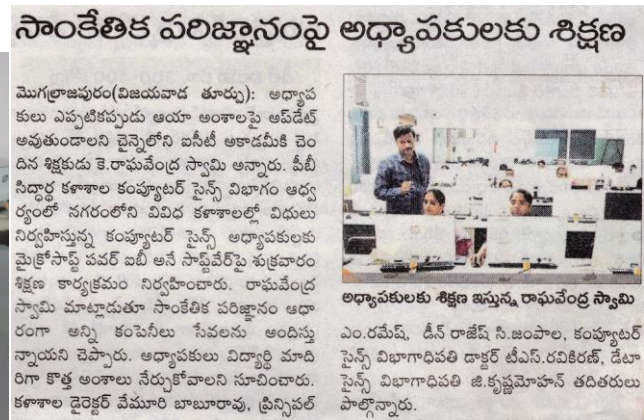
సాంకేతిక పరిజ్ఞానంపై అధ్యాపకులకు శిక్షణ

మొగల్రాజపురం(విజయవాడ తూర్పు): అధ్యాపకులు ఎప్పటికప్పుడు ఆయా అంశాలపై అప్‌డేట్ అవుతుండాలని చెన్నైలోని ఐసీటీ అకాడమీకి చెందిన శిక్షకుడు కె.రాఘవేంద్ర స్వామి అన్నారు. పీబీ సిద్ధార్థ కళాశాల కంప్యూటర్ సైన్స్ విభాగం ఆధ్వర్యంలో నగరంలోని వివిధ కళాశాలల్లో విధులు నిర్వహిస్తున్న కంప్యూటర్ సైన్స్ అధ్యాపకులకు మైక్రోసాఫ్ట్ పవర్ బీఐ అనే సాఫ్ట్‌వేర్‌పై శుక్రవారం శిక్షణ కార్యక్రమం నిర్వహించారు. రాఘవేంద్ర స్వామి మాట్లాడుతూ సాంకేతిక పరిజ్ఞానం ఆధారంగా అన్ని కంపెనీలు సేవలను అందిస్తున్నాయని చెప్పారు. అధ్యాపకులు విద్యార్థి మాదిరిగా కొత్త అంశాలు నేర్చుకోవాలని సూచించారు. కళాశాల డైరెక్టర్ వేమూరి బాబూరావు, ప్రిన్సిపల్

అధ్యాపకులకు శిక్షణ ఇస్తున్న రాఘవేంద్ర స్వామి

ఎం.రమేష్, డీన్ రాజేష్ సి.జంపాల, కంప్యూటర్ సైన్స్ విభాగాధిపతి డాక్టర్ టీఎస్.రవికిరణ్, డేటా సైన్స్ విభాగాధిపతి జి.కృష్ణమోహన్ తదితరులు పాల్గొన్నారు.